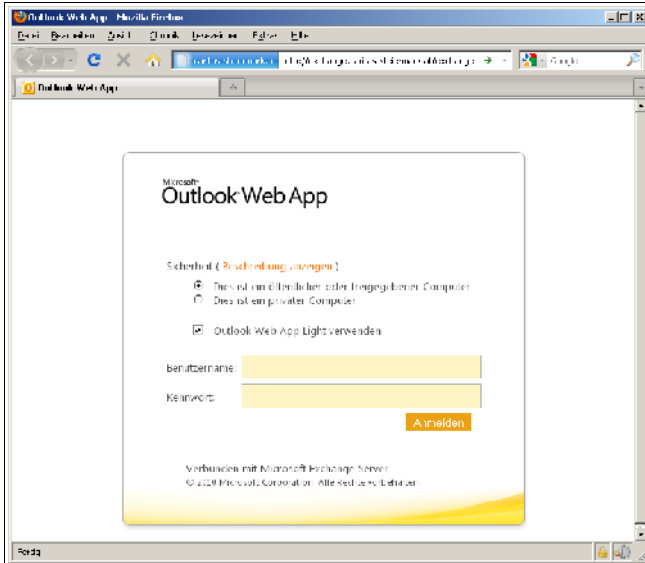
Outlook Web App - Mozilla Firefox

Datei Bearbeiten Ansicht Chronik Lesezeichen Extras Hilfe

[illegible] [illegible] Google

Outlook Web App

Microsoft
Outlook Web App

Sicherheit ( Beschreibung anzeigen )

Dies ist ein öffentlicher oder freigegebener Computer

Dies ist ein privater Computer

Outlook Web App Light verwenden

Benutzername:

Kennwort:

Anmelden

Verbunden mit Microsoft Exchange Server
© 2010 Microsoft Corporation. Alle Rechte vorbehalten.

Fertig